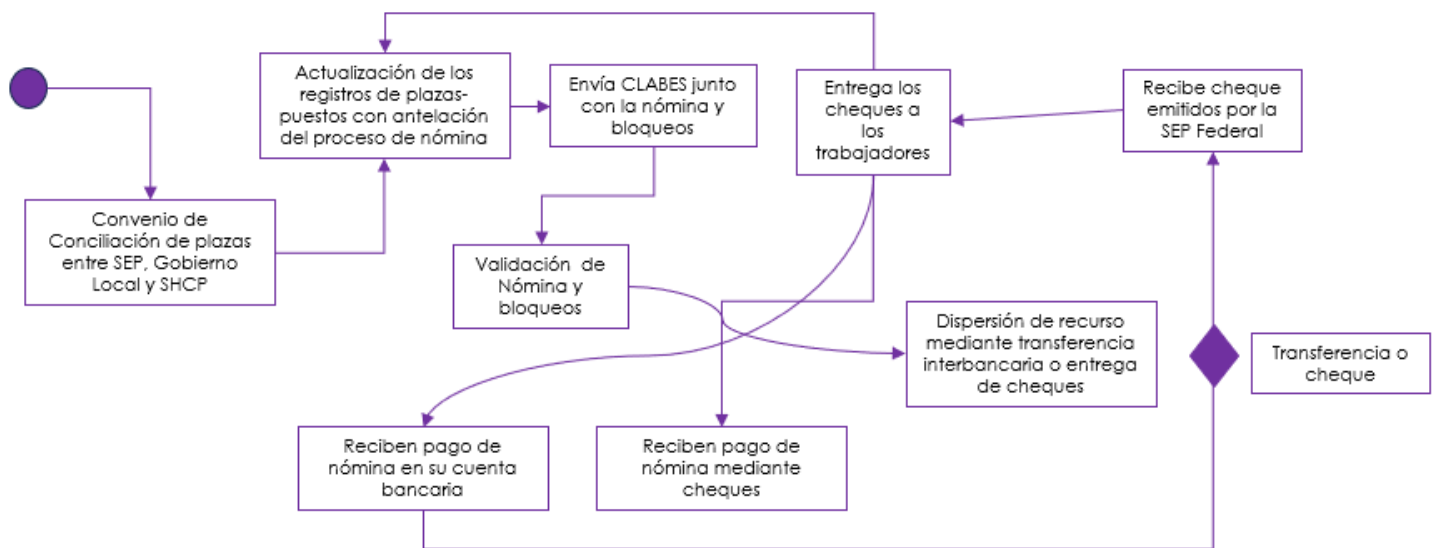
Actualización de los registros de plazas-puestos con antelación del proceso de nómina

Envía CLABES junto con la nómina y bloqueos

Entrega los cheques a los trabajadores

Recibe cheque emitidos por la SEP Federal

Convenio de Conciliación de plazas entre SEP, Gobierno Local y SHCP

Validación de Nómina y bloqueos

Dispersión de recurso mediante transferencia interbancaria o entrega de cheques

Transferencia o cheque

Reciben pago de nómina en su cuenta bancaria

Reciben pago de nómina mediante cheques